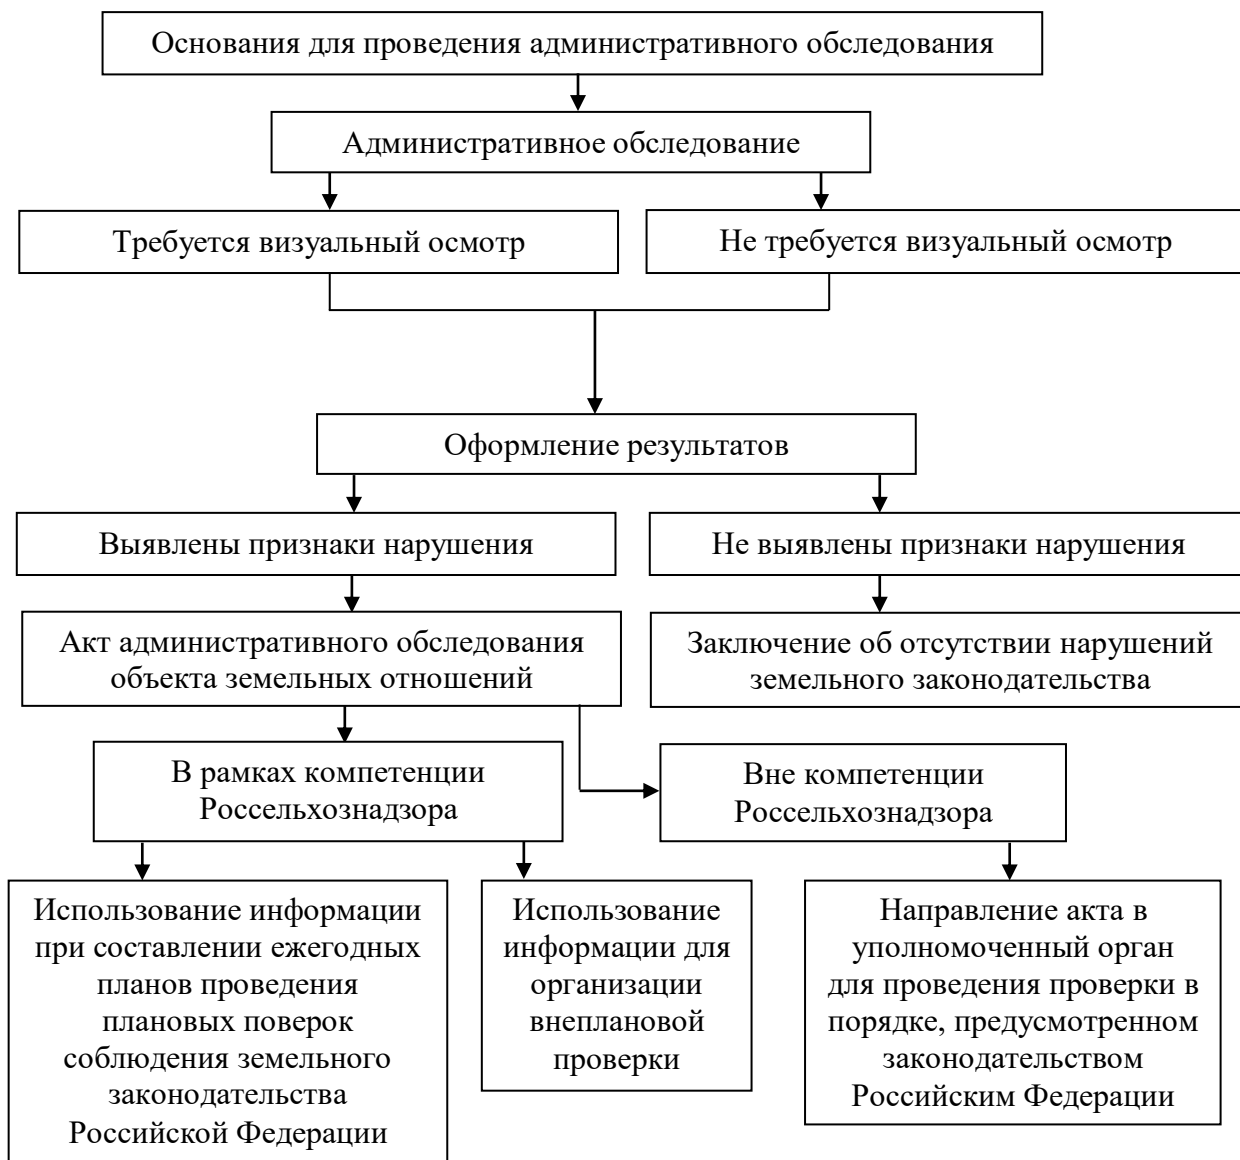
Основания для проведения административного обследования

Административное обследование

Требуется визуальный осмотр

Не требуется визуальный осмотр

Оформление результатов

Выявлены признаки нарушения

Не выявлены признаки нарушения

Акт административного обследования объекта земельных отношений

Заключение об отсутствии нарушений земельного законодательства

В рамках компетенции Россельхознадзора

Вне компетенции Россельхознадзора

Использование информации при составлении ежегодных планов проведения плановых поверок соблюдения земельного законодательства Российской Федерации

Использование информации для организации внеплановой проверки

Направление акта в уполномоченный орган для проведения проверки в порядке, предусмотренном законодательством Российским Федерации